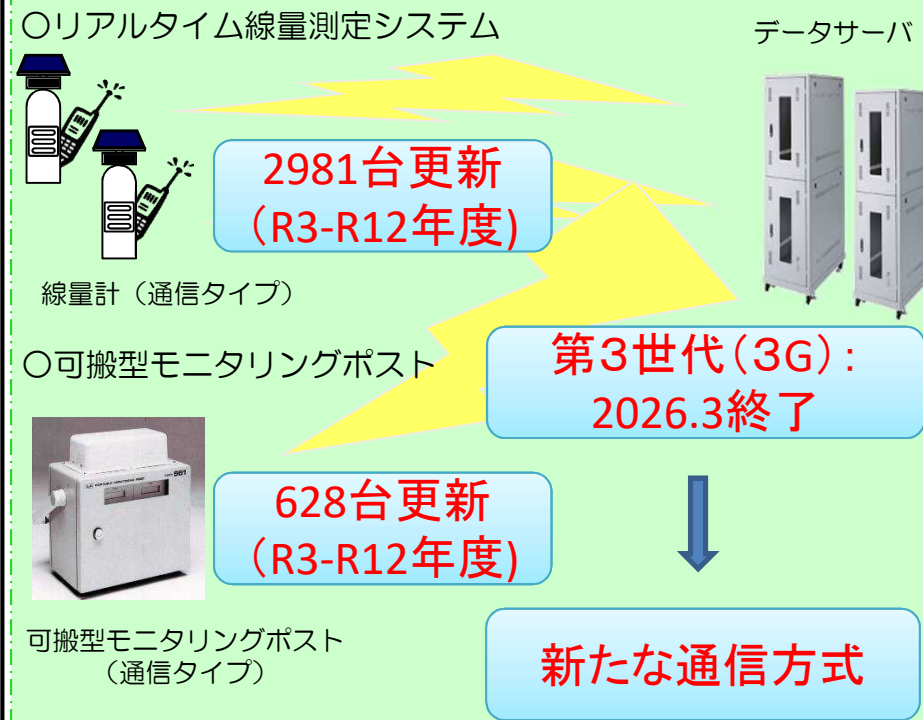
○リアルタイム線量測定システム

データサーバ

2981台更新
(R3-R12年度)

線量計（通信タイプ）

○可搬型モニタリングポスト

第3世代(3G)：
2026.3終了

628台更新
(R3-R12年度)

可搬型モニタリングポスト
（通信タイプ）

新たな通信方式